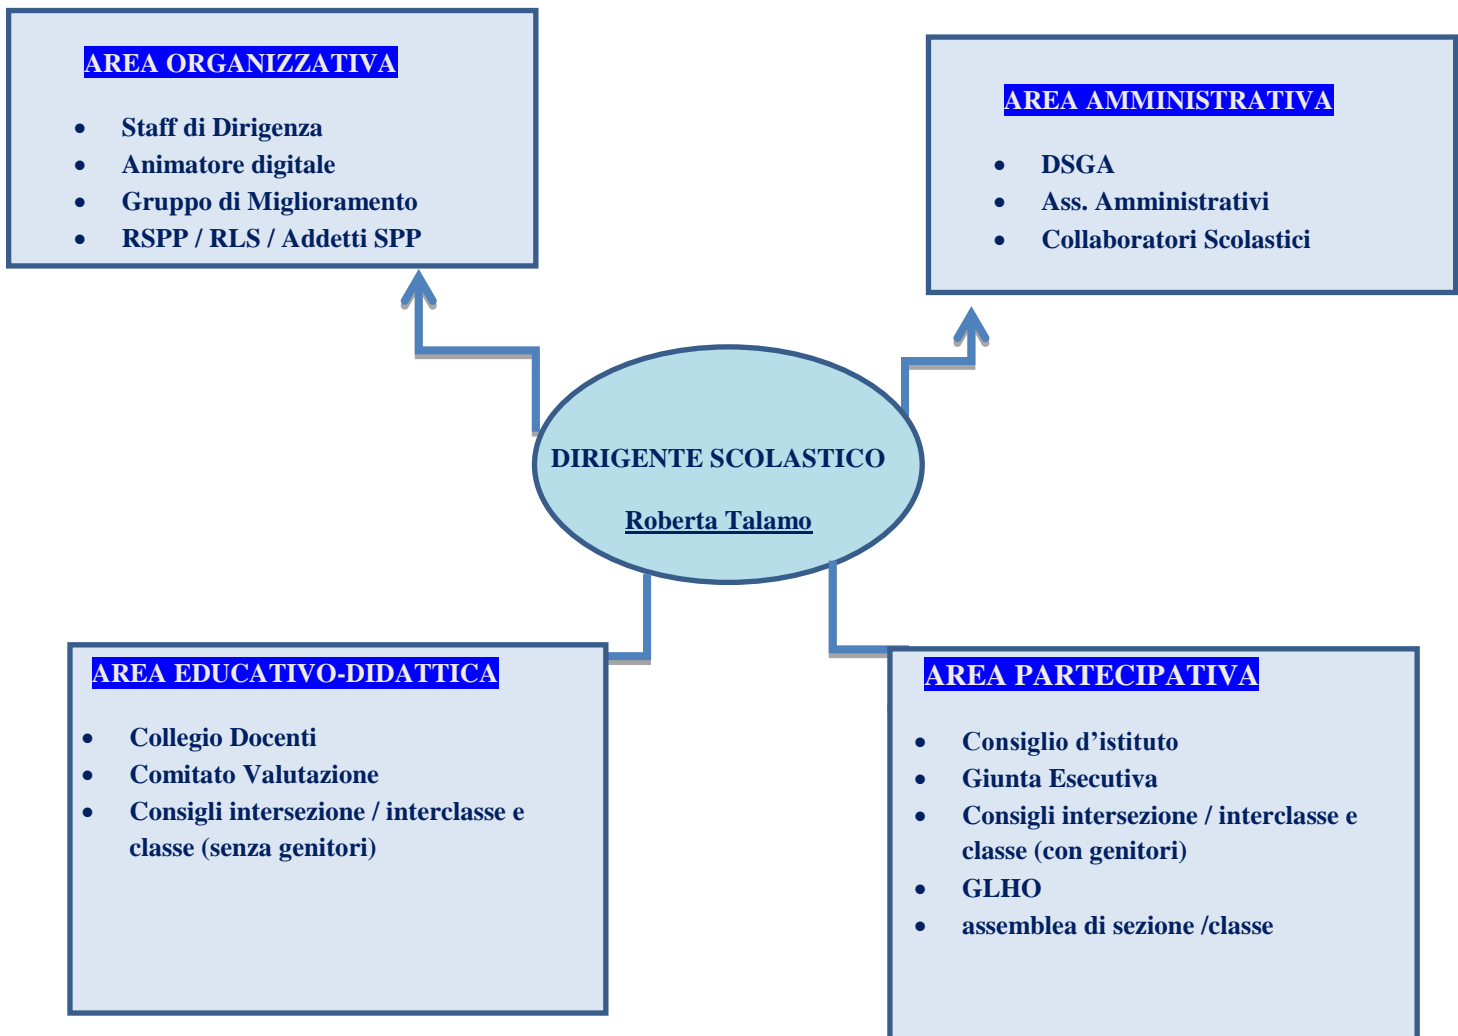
AREA ORGANIZZATIVA

- Staff di Dirigenza
- Animatore digitale
- Gruppo di Miglioramento
- RSPP / RLS / Addetti SPP

AREA AMMINISTRATIVA

- DSGA
- Ass. Amministrativi
- Collaboratori Scolastici

DIRIGENTE SCOLASTICO

Roberta Talamo

AREA EDUCATIVO-DIDATTICA

- Collegio Docenti
- Comitato Valutazione
- Consigli intersezione / interclasse e classe (senza genitori)

AREA PARTECIPATIVA

- Consiglio d’istituto
- Giunta Esecutiva
- Consigli intersezione / interclasse e classe (con genitori)
- GLHO
- assemblea di sezione /classe